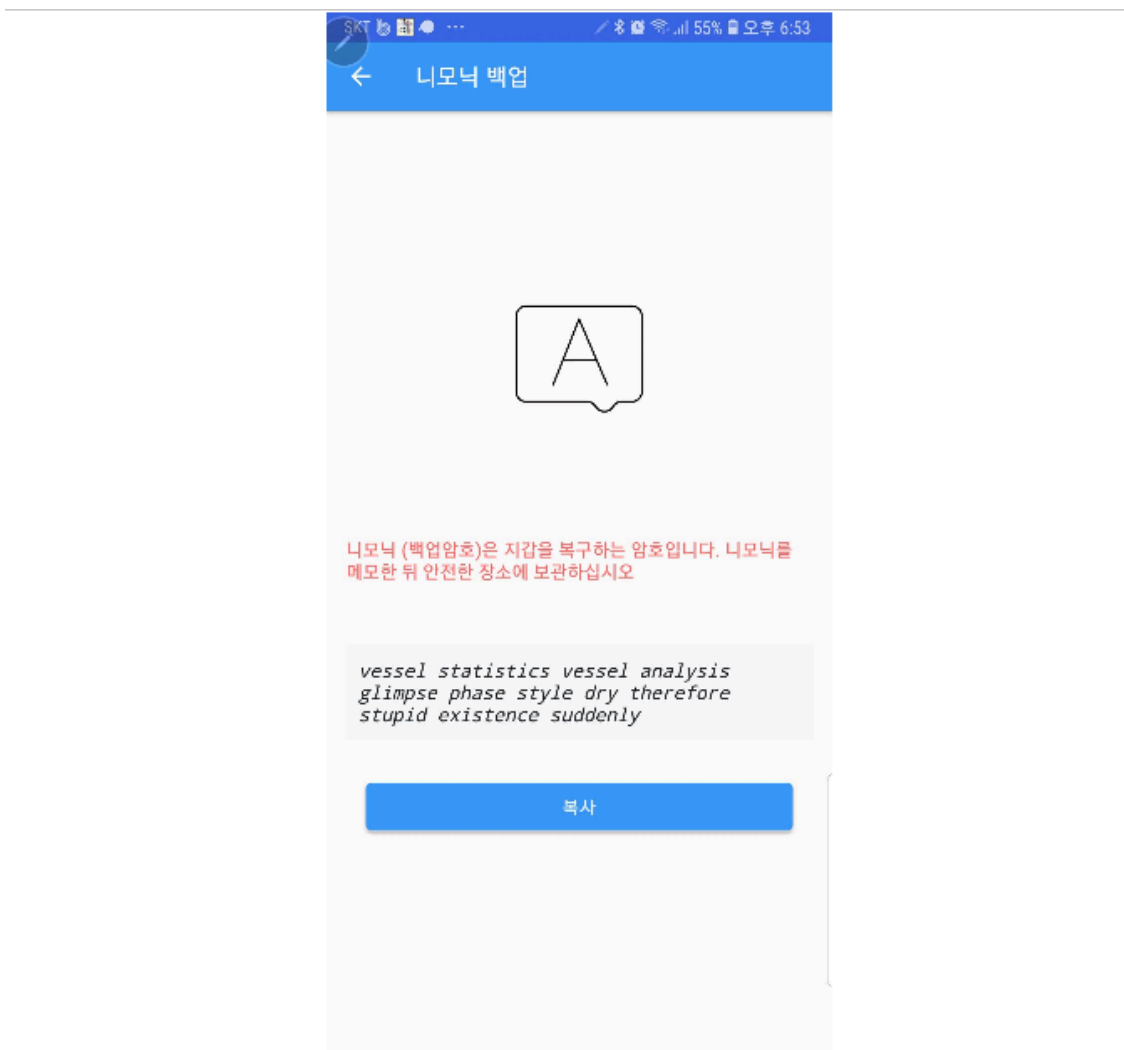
SKT ··· 55% 오후 6:53

니모닉 백업

A

니모닉 (백업암호)은 지갑을 복구하는 암호입니다. 니모닉를 메모한 뒤 안전한 장소에 보관하십시오

vessel statistics vessel analysis glimpse phase style dry therefore stupid existence suddenly

복사